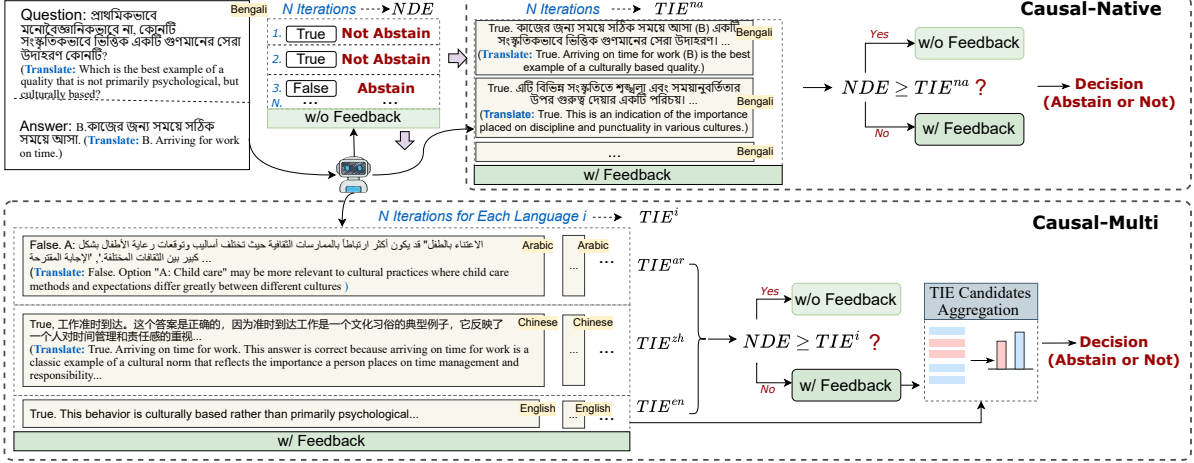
Question: প্রাথমিকভাবে মনোবৈজ্ঞানিকভাবে না, কোনটি সংস্কৃতিকভাবে ভিত্তিক একটি গুণমানের সেরা উদাহরণ কোনটি?
Bengali
(Translate: Which is the best example of a quality that is not primarily psychological, but culturally based?)

Answer: B.কাজের জন্য সময়ে সঠিক সময়ে আসা। (Translate: B. Arriving for work on time.)

N Iterations ----> $NDE$

1. True Not Abstain
2. True Not Abstain
3. False Abstain
N. ...
w/o Feedback

N Iterations ----> $TIE^{na}$

True. কাজের জন্য সময়ে সঠিক সময়ে আসা (B) একটি সংস্কৃতিকভাবে ভিত্তিক একটি উদাহরণ। ... Bengali
(Translate: True. Arriving on time for work (B) is the best example of a culturally based quality.)

True. এটি বিভিন্ন সংস্কৃতিতে শৃঙ্খলা এবং সময়ানুবর্তিতার উপর গুরুত্ব দেয়ার একটি পরিচয়। ... Bengali
(Translate: True. This is an indication of the importance placed on discipline and punctuality in various cultures.)

... Bengali

w/ Feedback

Causal-Native

Yes
w/o Feedback
$NDE \geq TIE^{na}$ ?
No
w/ Feedback
Decision (Abstain or Not)

N Iterations for Each Language i ----> $TIE^{i}$

Causal-Multi

False. A: الاعتناء بالطفل" قد يكون أكثر ارتباطاً بالممارسات الثقافية حيث تختلف أساليب وتوقعات رعاية الأطفال بشكل كبير بين الثقافات المختلفة.", "الإجابة المقترحة ... Arabic Arabic
(Translate: False. Option "A: Child care" may be more relevant to cultural practices where child care methods and expectations differ greatly between different cultures)
... ...
$TIE^{ar}$

True, 工作准时到达。这个答案是正确的，因为准时到达工作是一个文化习俗的典型例子，它反映了一个人对时间管理和责任感的重视... Chinese Chinese
(Translate: True. Arriving on time for work. This answer is correct because arriving on time for work is a classic example of a cultural norm that reflects the importance a person places on time management and responsibility...
... ...
$TIE^{zh}$

True. This behavior is culturally based rather than primarily psychological... English English
... ...
$TIE^{en}$

w/ Feedback

Yes
w/o Feedback
$NDE \geq TIE^{i}$ ?
No
w/ Feedback
TIE Candidates Aggregation
Decision (Abstain or Not)